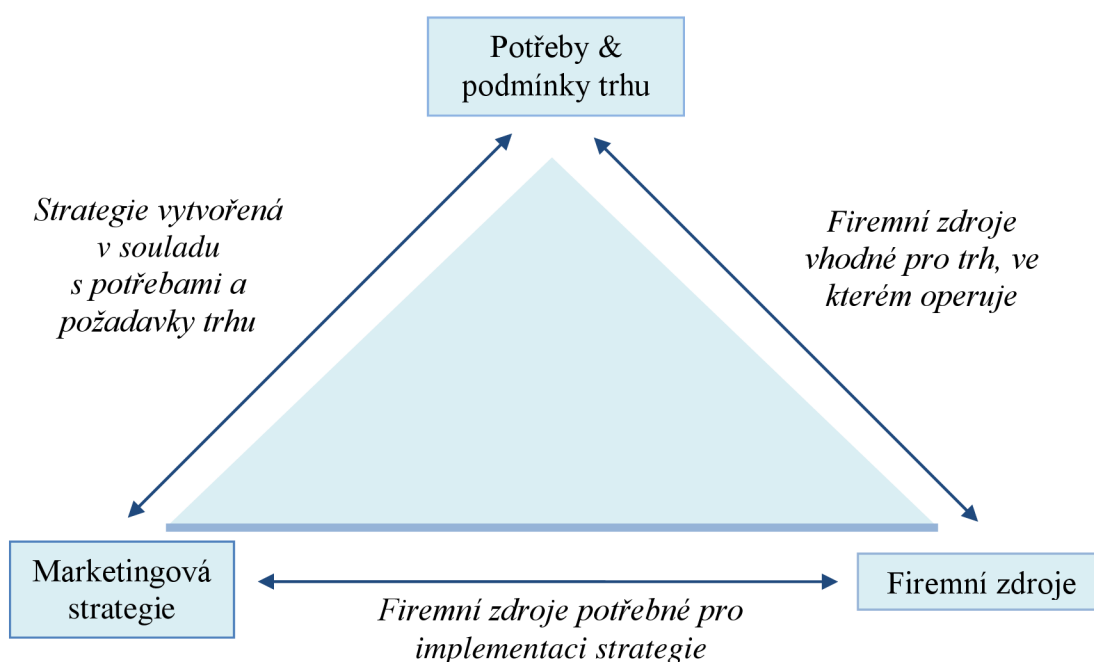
Potřeby & podmínky trhu

Strategie vytvořená v souladu s potřebami a požadavky trhu

Firemní zdroje vhodné pro trh, ve kterém operuje

Marketingová strategie

Firemní zdroje

Firemní zdroje potřebné pro implementaci strategie